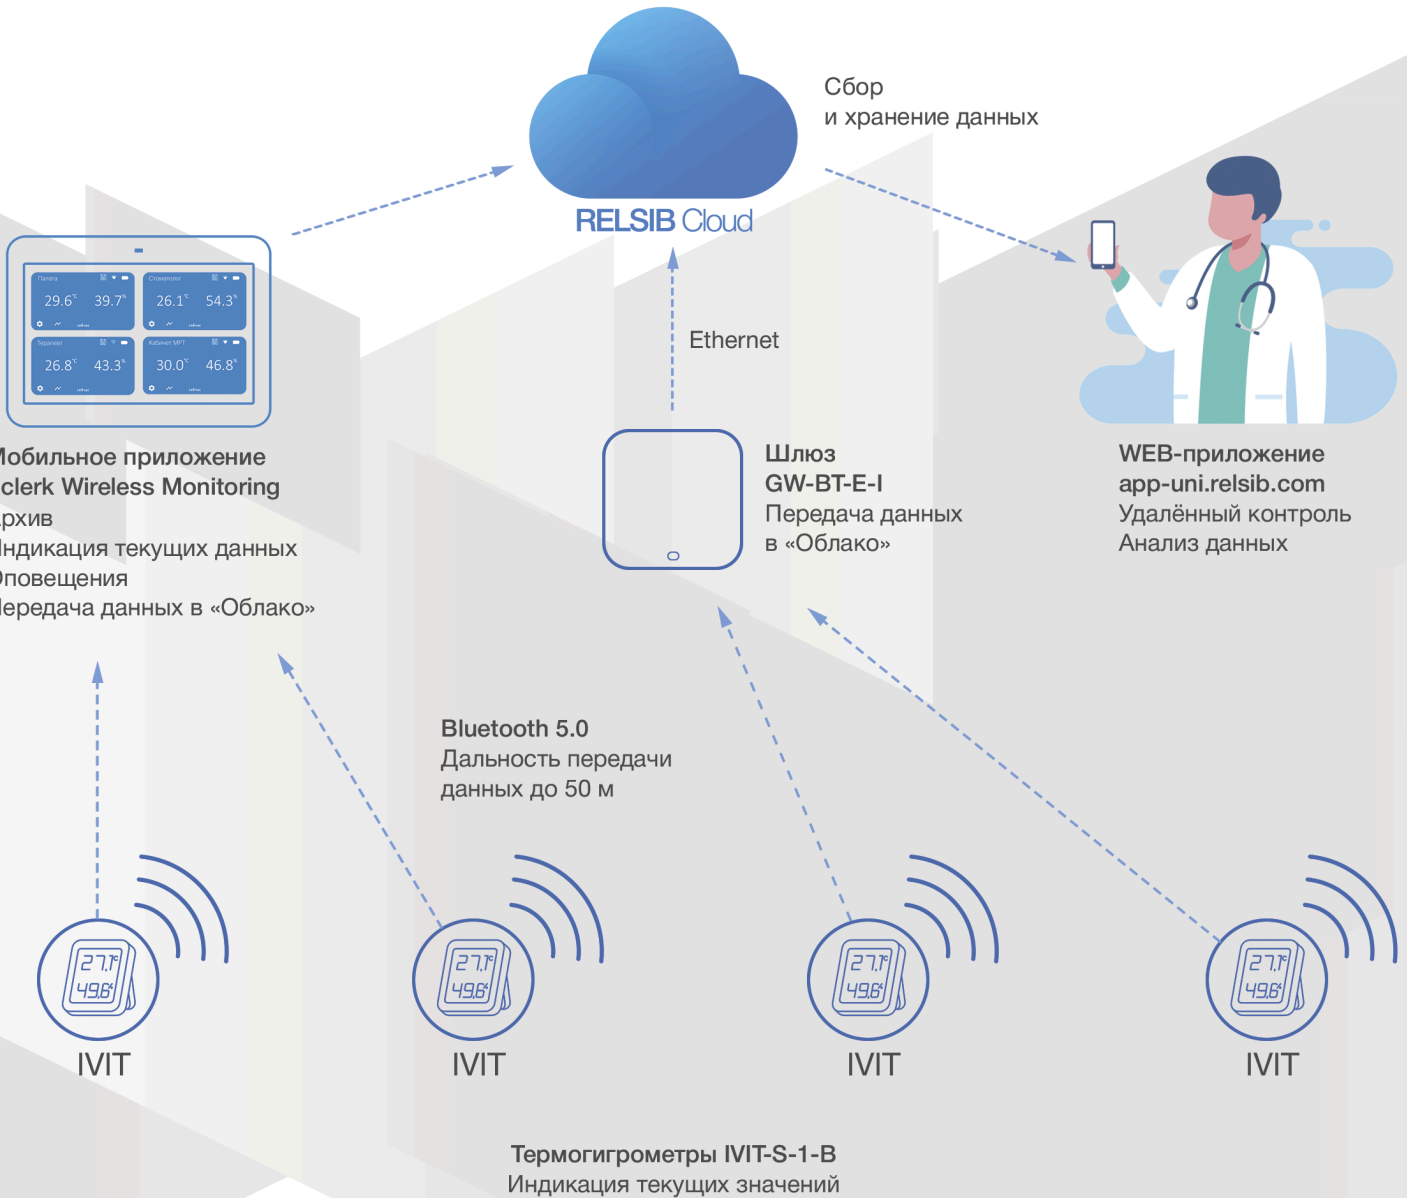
Сбор
и хранение данных

RELSIB Cloud

Палата 29.6 39.7
Стоматолог 26.1 54.3
Терапевт 26.8 43.3
Кабинет МРТ 30.0 46.8

Ethernet

Мобильное приложение
Eclerk Wireless Monitoring
Архив
Индикация текущих данных
Оповещения
Передача данных в «Облако»

Шлюз
GW-BT-E-I
Передача данных
в «Облако»

WEB-приложение
app-uni.relsib.com
Удалённый контроль
Анализ данных

Bluetooth 5.0
Дальность передачи
данных до 50 м

27,1 49,6
IVIT
27,1 49,6
IVIT
27,1 49,6
IVIT
27,1 49,6
IVIT

Термогигрометры IVIT-S-1-B
Индикация текущих значений